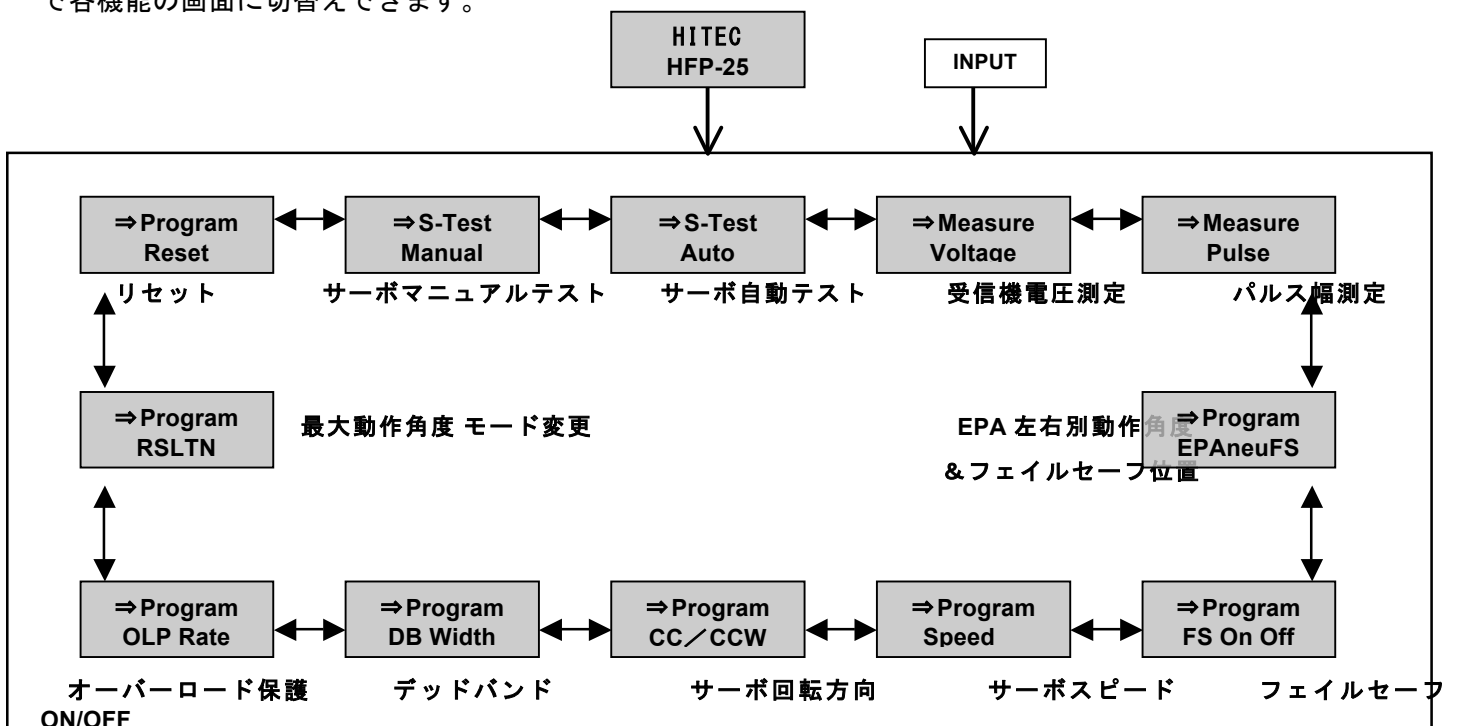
で各機能の画面に切替えできます。

HITEC
HFP-25

INPUT

⇒Program
Reset

⇒S-Test
Manual

⇒S-Test
Auto

⇒Measure
Voltage

⇒Measure
Pulse

リセット

サーボマニュアルテスト

サーボ自動テスト

受信機電圧測定

パルス幅測定

⇒Program
RSLTN

最大動作角度 モード変更

EPA 左右別動作角度
&フェイルセーフ位置

⇒Program
EPAneuFS

⇒Program
OLP Rate

⇒Program
DB Width

⇒Program
CC／CCW

⇒Program
Speed

⇒Program
FS On Off

オーバーロード保護
ON/OFF

デッドバンド

サーボ回転方向

サーボスピード

フェイルセーフ